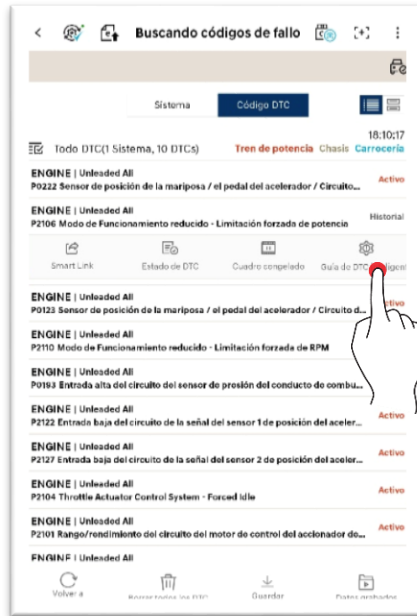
Buscando códigos de fallo

Sistema
Código DTC

18:10:17
Todo DTC(1 Sistema, 10 DTCs)
Tren de potencia Chasis Carrocería

ENGINE | Unleaded All
P0222 Sensor de posición de la mariposa / el pedal del acelerador / Circuito...
Activo

ENGINE | Unleaded All
P2106 Modo de Funcionamiento reducido - Limitación forzada de potencia
Historial

Smart Link
Estado de DTC
Cuadro congelado
Guía de DTC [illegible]

ENGINE | Unleaded All
P0123 Sensor de posición de la mariposa / el pedal del acelerador / Circuito d...
Activo

ENGINE | Unleaded All
P2110 Modo de Funcionamiento reducido - Limitación forzada de RPM

ENGINE | Unleaded All
P0193 Entrada alta del circuito del sensor de presión del conducto de combu...

ENGINE | Unleaded All
P2122 Entrada baja del circuito de la señal del sensor 1 de posición del aceler...
Activo

ENGINE | Unleaded All
P2127 Entrada baja del circuito de la señal del sensor 2 de posición del aceler...
Activo

ENGINE | Unleaded All
P2104 Throttle Actuator Control System - Forced Idle
Activo

ENGINE | Unleaded All
P2101 Rango/rendimiento del circuito del motor de control del accionador do...
Activo

ENGINE | Unleaded All

Volver a
Borrar todos los DTC
Guardar
Datos grabados